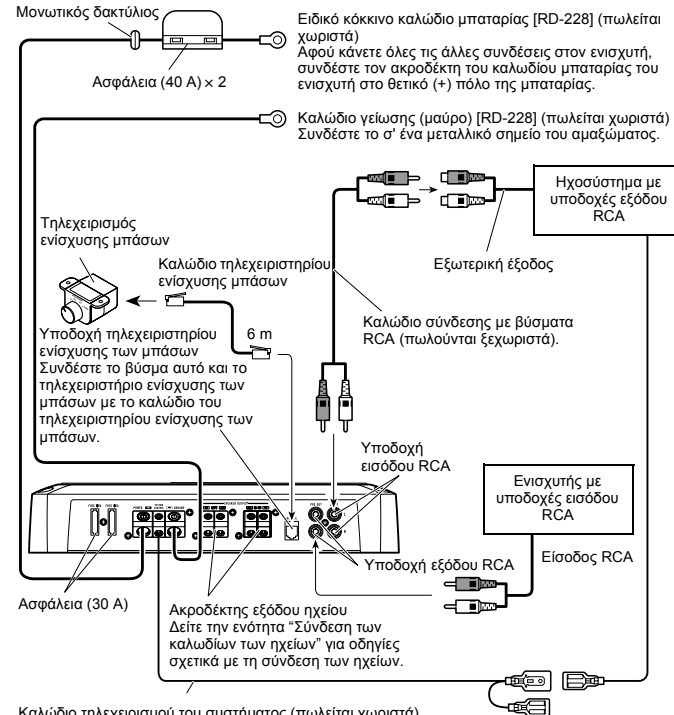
Μονωτικός δακτύλιος

Ασφάλεια (40 A) × 2

Ειδικό κόκκινο καλώδιο μπαταρίας [RD-228] (πωλείται χωριστά)
Αφού κάνετε όλες τις άλλες συνδέσεις στον ενισχυτή, συνδέστε τον ακροδέκτη του καλωδίου μπαταρίας του ενισχυτή στο θετικό (+) πόλο της μπαταρίας.

Καλώδιο γείωσης (μαύρο) [RD-228] (πωλείται χωριστά)
Συνδέστε το σ' ένα μεταλλικό σημείο του αμαξώματος.

Ηχοσύστημα με υποδοχές εξόδου RCA

Τηλεχειρισμός ενίσχυσης μπάσων

Καλώδιο τηλεχειριστηρίου ενίσχυσης μπάσων

Εξωτερική έξοδος

6 m

Καλώδιο σύνδεσης με βύσματα RCA (πωλούνται ξεχωριστά).

Υποδοχή τηλεχειριστηρίου ενίσχυσης των μπάσων
Συνδέστε το βύσμα αυτό και το τηλεχειριστήριο ενίσχυσης των μπάσων με το καλώδιο του τηλεχειριστηρίου ενίσχυσης των μπάσων.

Υποδοχή εισόδου RCA

Ενισχυτής με υποδοχές εισόδου RCA

Είσοδος RCA

Υποδοχή εξόδου RCA

Ασφάλεια (30 A)

Ακροδέκτης εξόδου ηχείου
Δείτε την ενότητα "Σύνδεση των καλωδίων των ηχείων" για οδηγίες σχετικά με τη σύνδεση των ηχείων.

Καλώδιο τηλεχειρισμού του συστήματος (πωλείται χωριστά)